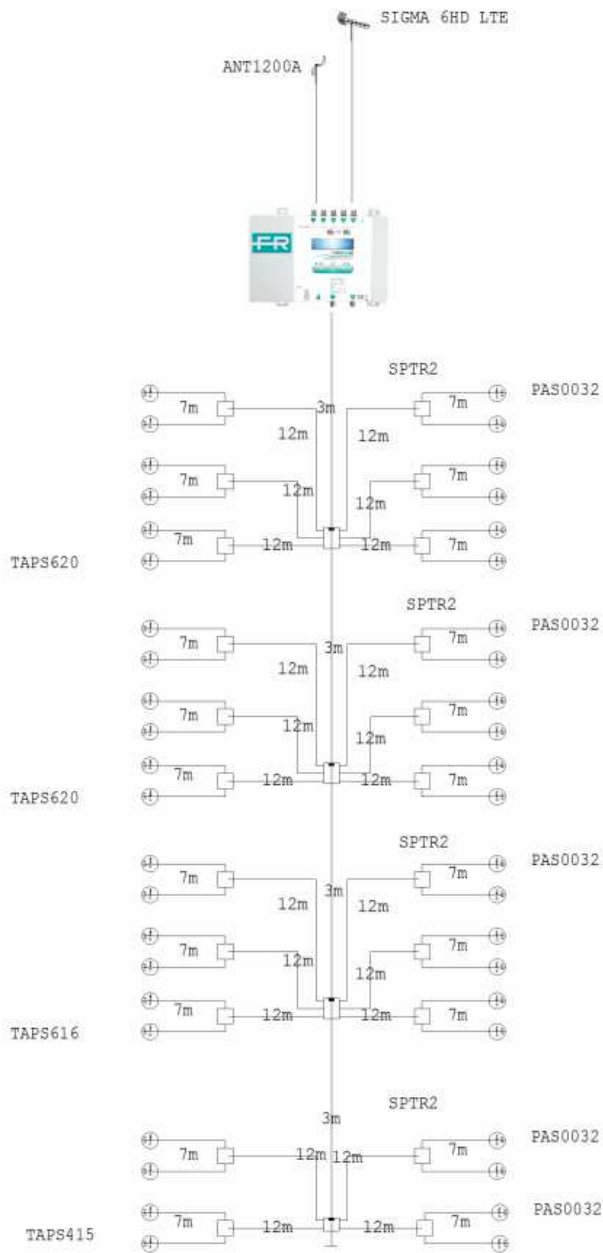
SIGMA 6HD LTE

ANT1200A

FR

SPTR2

PAS0032

7m
3m
7m
12m
12m
7m
7m
12m
12m
7m
12m
12m
7m

TAPS620

SPTR2

PAS0032

7m
3m
7m
12m
12m
7m
7m
12m
12m
7m
12m
12m
7m

TAPS620

SPTR2

PAS0032

7m
3m
7m
12m
12m
7m
7m
12m
12m
7m
12m
12m
7m

TAPS616

3m

SPTR2

PAS0032

7m
12m
12m
7m

PAS0032

7m
12m
12m
7m

TAPS415